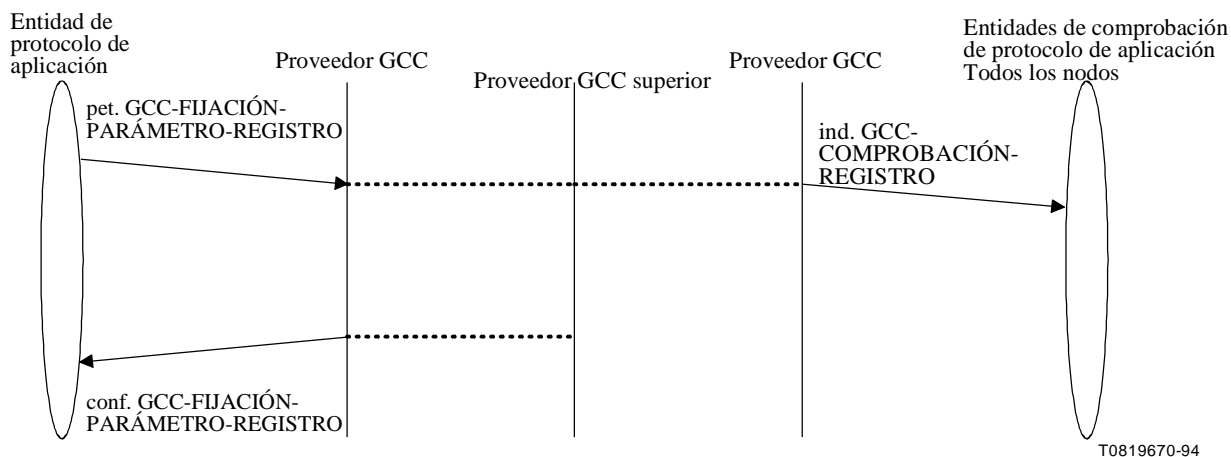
Entidad de protocolo de aplicación

Proveedor GCC

Proveedor GCC superior

Proveedor GCC

Entidades de comprobación de protocolo de aplicación Todos los nodos

pet. GCC-FIJACIÓN-PARÁMETRO-REGISTRO

ind. GCC-COMPROBACIÓN-REGISTRO

conf. GCC-FIJACIÓN-PARÁMETRO-REGISTRO

T0819670-94